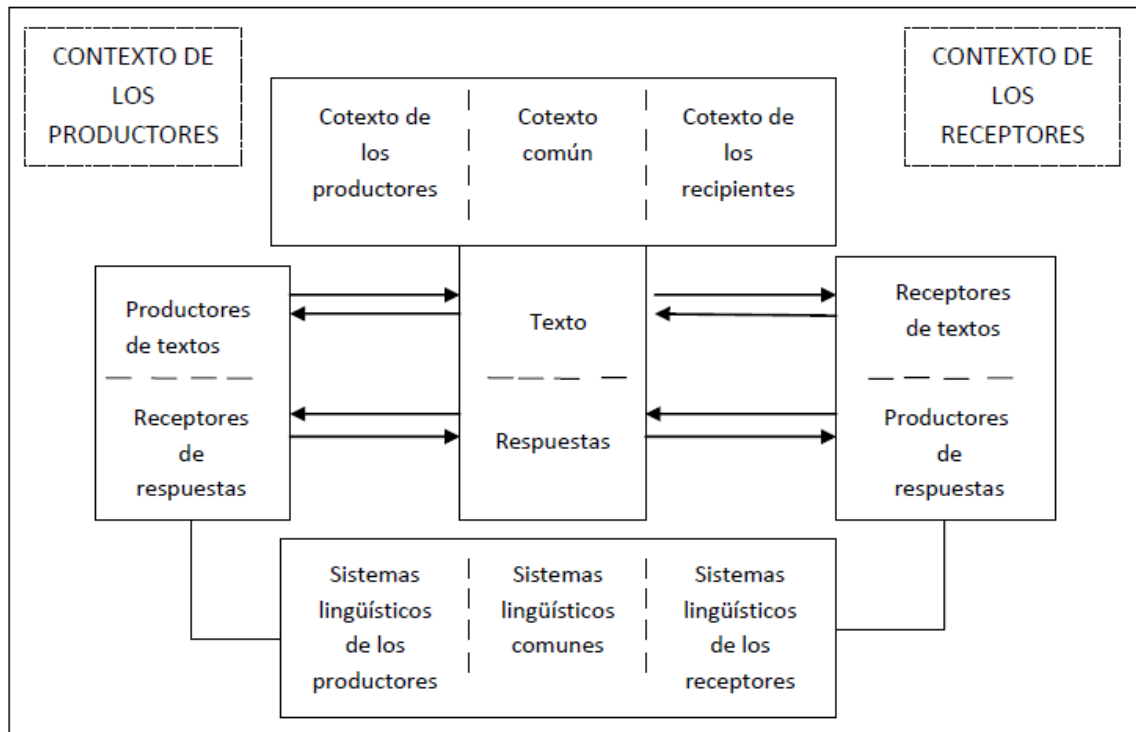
CONTEXTO DE LOS PRODUCTORES

CONTEXTO DE LOS RECEPTORES

Cotexto de los productores

Cotexto común

Cotexto de los recipientes

Productores de textos

Receptores de respuestas

Texto

Respuestas

Receptores de textos

Productores de respuestas

Sistemas lingüísticos de los productores

Sistemas lingüísticos comunes

Sistemas lingüísticos de los receptores